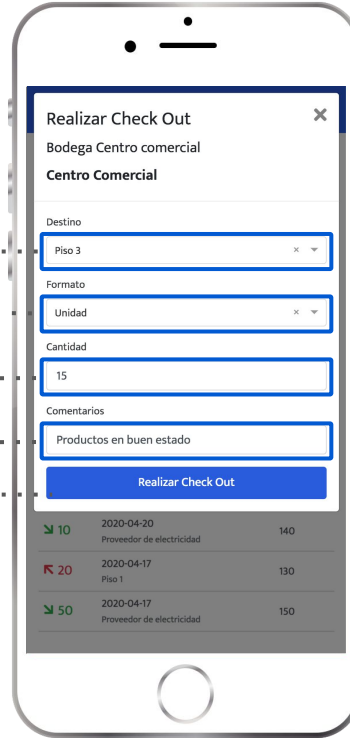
Realizar Check Out
×
Bodega Centro comercial
Centro Comercial

Destino
Piso 3 ×

Formato
Unidad ×

Cantidad
15

Comentarios
Productos en buen estado

Realizar Check Out

↘ 10 2020-04-20 Proveedor de electricidad 140
↖ 20 2020-04-17 Piso 1 130
↘ 50 2020-04-17 Proveedor de electricidad 150